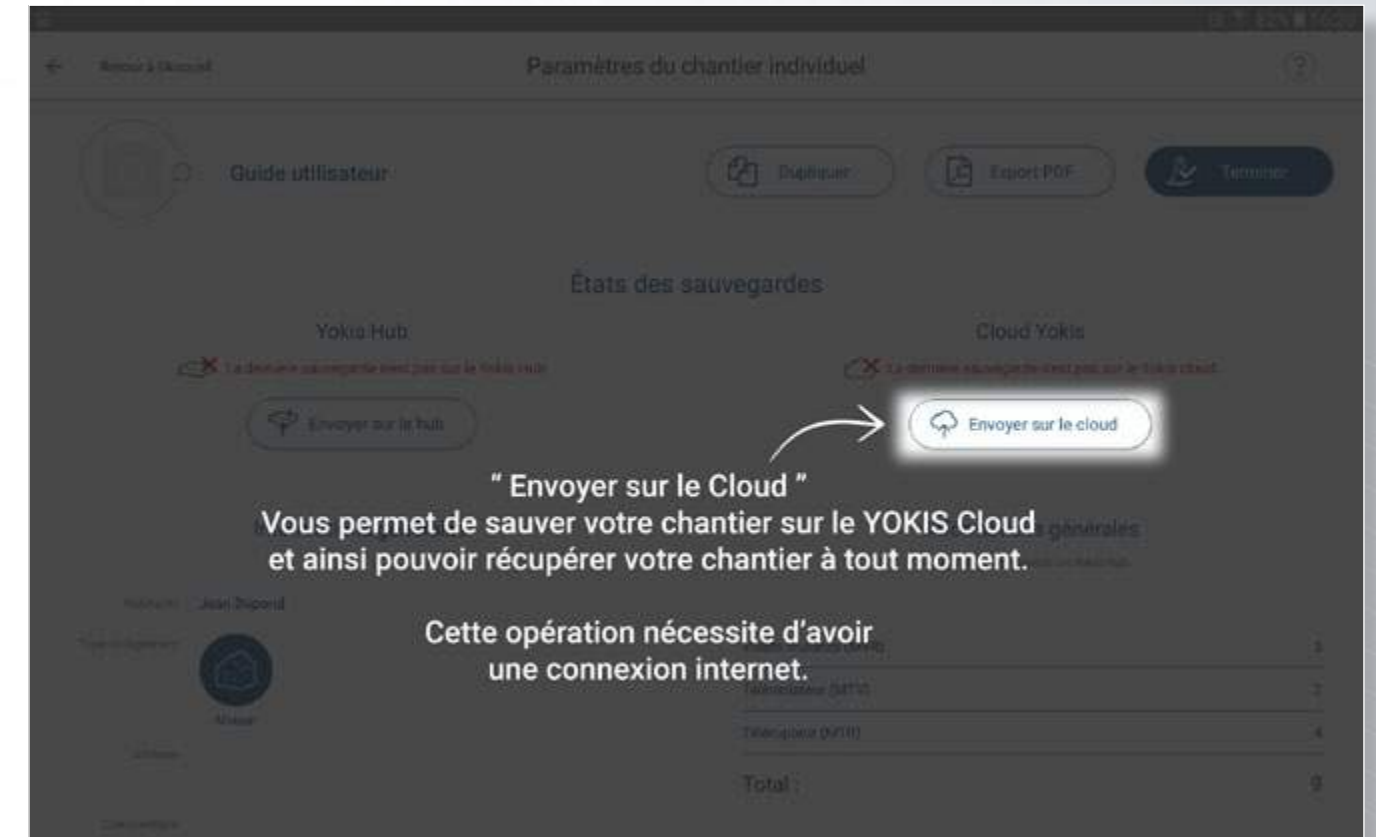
Retour à l'accueil

Paramètres du chantier individuel

Guide utilisateur

Dupliquer

Export PDF

Terminer

États des sauvegardes

Yokis Hub

La dernière sauvegarde n'est pas sur le Yokis Hub

Envoyer sur le hub

Cloud Yokis

La dernière sauvegarde n'est pas sur le Yokis cloud

Envoyer sur le cloud

" Envoyer sur le Cloud "
Vous permet de sauver votre chantier sur le YOKIS Cloud et ainsi pouvoir récupérer votre chantier à tout moment.

Cette opération nécessite d'avoir une connexion internet.

Jean Dupond

Total :

9